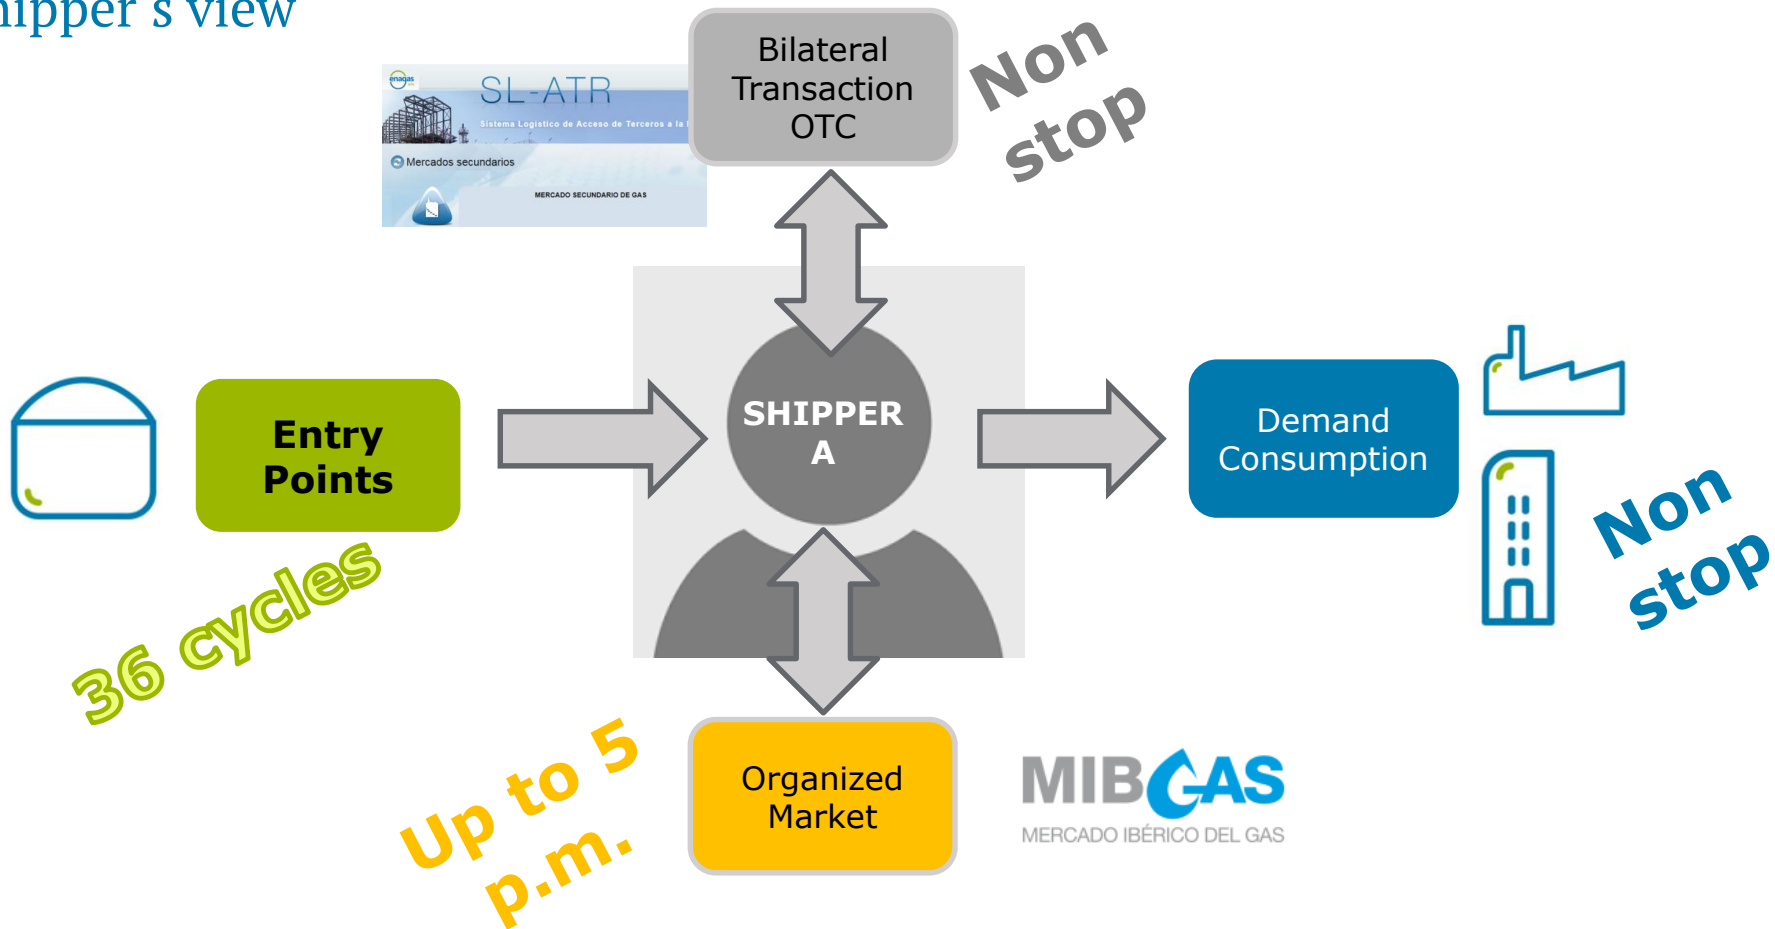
hipper's view

enagas

SL-ATR

Sistema Logístico de Acceso de Terceros a la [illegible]

Mercados secundarios

MERCADO SECUNDARIO DE GAS

Bilateral Transaction OTC

Non stop

Entry Points

SHIPPER A

Demand Consumption

Non stop

36 cycles

Up to 5 p.m.

Organized Market

MIBGAS
MERCADO IBÉRICO DEL GAS